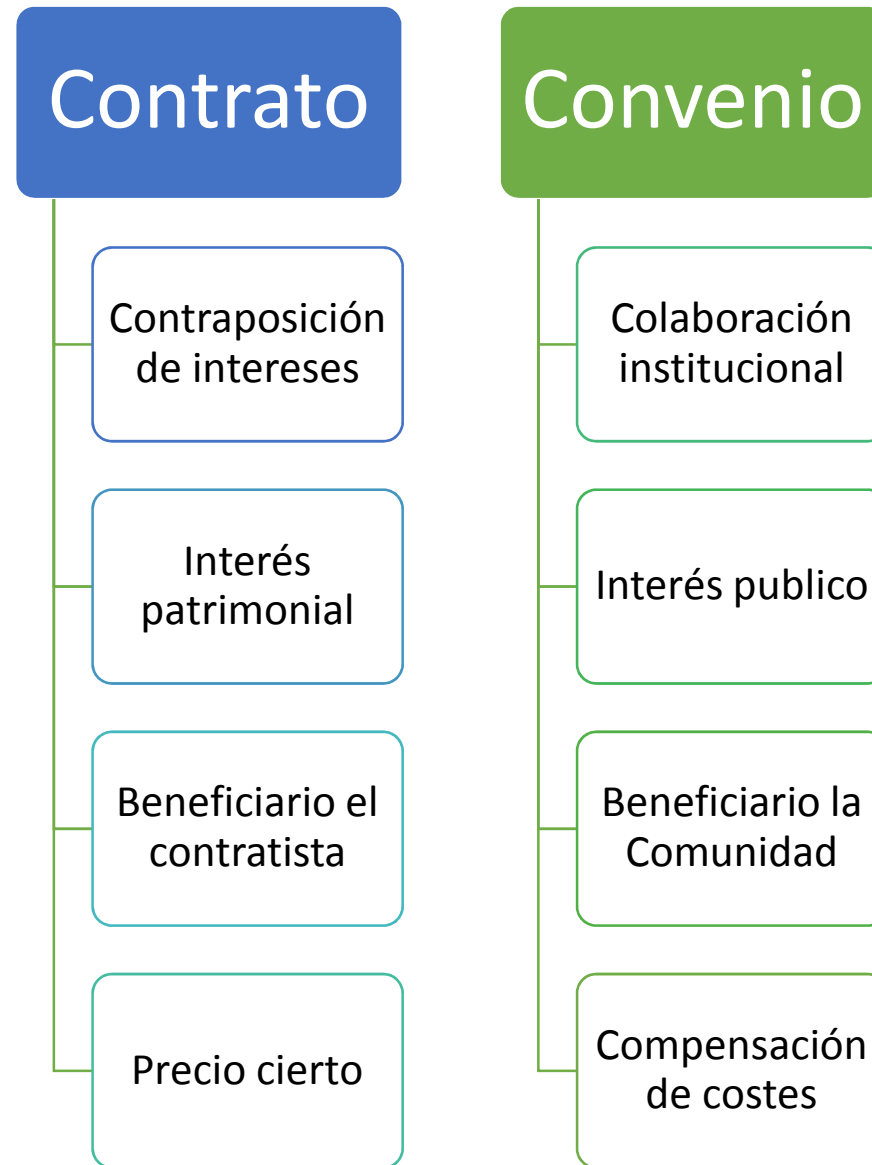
Contrato

Contraposición de intereses

Interés patrimonial

Beneficiario el contratista

Precio cierto

Convenio

Colaboración institucional

Interés publico

Beneficiario la Comunidad

Compensación de costes